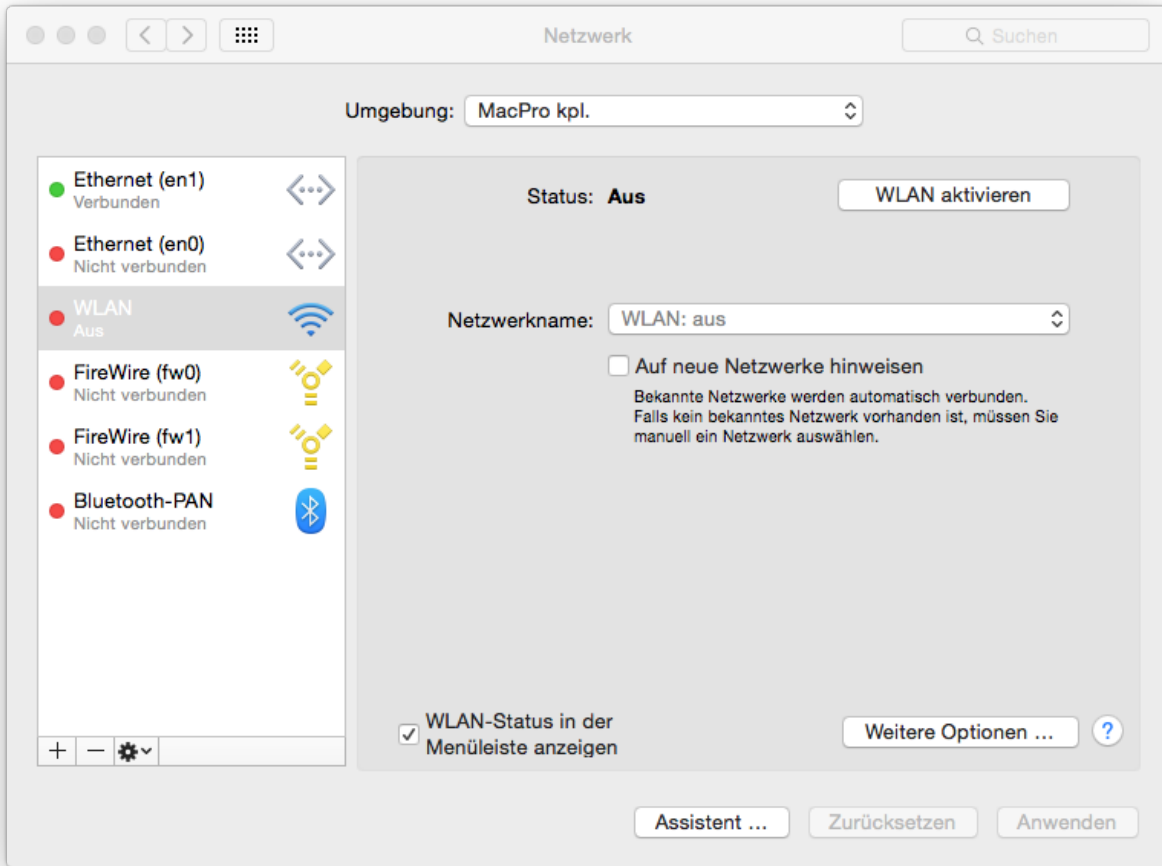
Netzwerk

Suchen

Umgebung: MacPro kpl.

Ethernet (en1)
Verbunden

Ethernet (en0)
Nicht verbunden

WLAN
Aus

FireWire (fw0)
Nicht verbunden

FireWire (fw1)
Nicht verbunden

Bluetooth-PAN
Nicht verbunden

+ −

Status: Aus

WLAN aktivieren

Netzwerkname: WLAN: aus

Auf neue Netzwerke hinweisen

Bekannte Netzwerke werden automatisch verbunden. Falls kein bekanntes Netzwerk vorhanden ist, müssen Sie manuell ein Netzwerk auswählen.

WLAN-Status in der Menüleiste anzeigen

Weitere Optionen ...

?

Assistent ...

Zurücksetzen

Anwenden